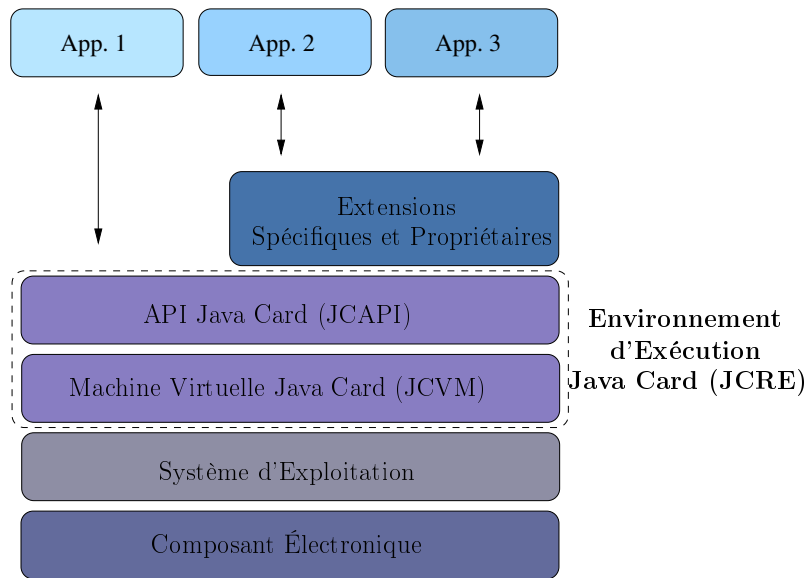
App. 1

App. 2

App. 3

Extensions
Spécifiques et Propriétaires

API Java Card (JCAPI)

Machine Virtuelle Java Card (JCVM)

Environnement
d'Exécution
Java Card (JCRE)

Système d'Exploitation

Composant Électronique